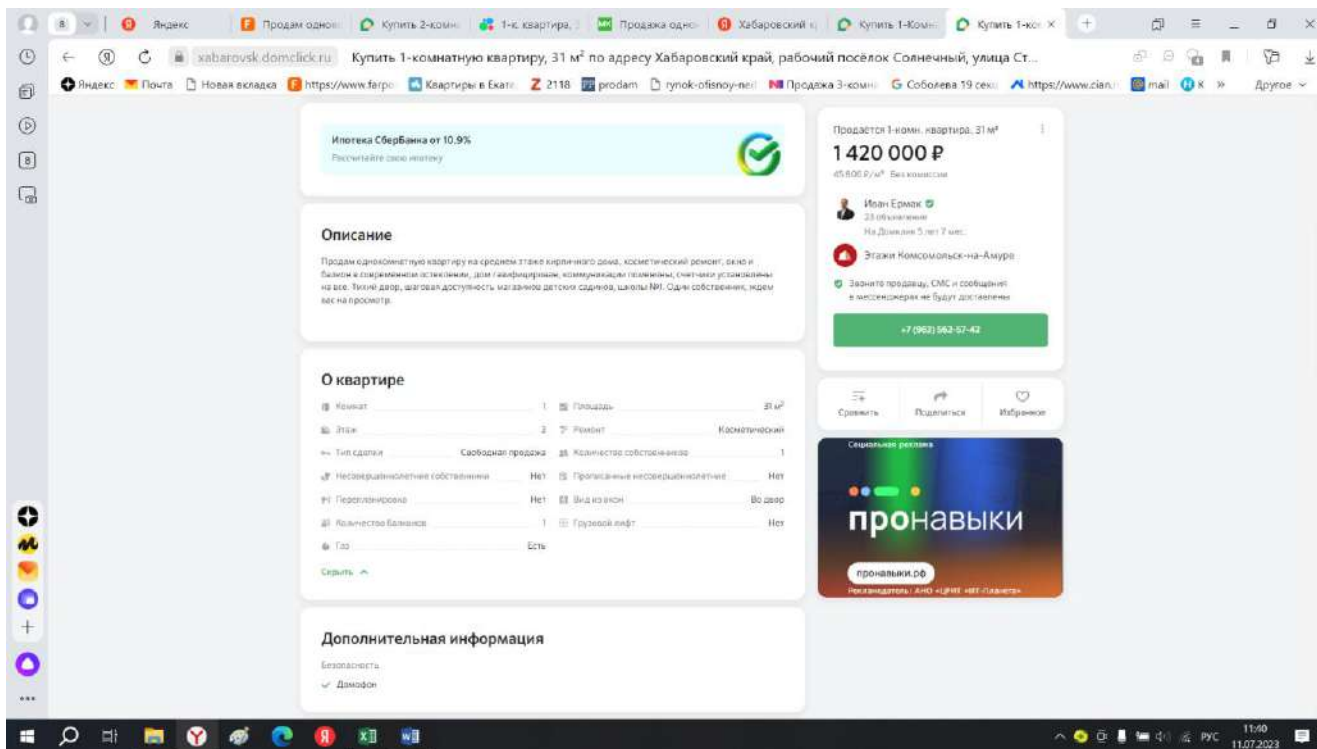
8 Яндекс | Продам однок | Купить 2-комн | 1-к. квартира, | Продажа одно | Хабаровский к | Купить 1-Комн | Купить 1-ко ×

xabarovsk.domclick.ru Купить 1-комнатную квартиру, 31 м² по адресу Хабаровский край, рабочий посёлок Солнечный, улица Ст...

Яндекс Почта Новая вкладка https://www.farpo Квартиры в Екате 2118 prodam rynok-ofisnoy-ner Продажа 3-комн Соболева 19 секц https://www.cian. mail K » Другое

Ипотека СберБанка от 10.9%
Рассчитайте свою ипотеку

Описание

Продам однокомнатную квартиру на среднем этаже кирпичного дома, косметический ремонт, окно и балкон в современном остеклении, дом газифицирован, коммуникации поменены, счетчики установлены на все. Тихий двор, шаговая доступность магазинов детских садиков, школы №1. Один собственник, ждем вас на просмотр.

О квартире

| | | | |
|---|---|---|---|
| Комнат | 1 | Площадь | 31 м² |
| Этаж | 3 | Ремонт | Косметический |
| Тип сделки | Свободная продажа | Количество собственников | 1 |
| Несовершеннолетние собственники | Нет | Прописанные несовершеннолетние | Нет |
| Перепланировка | Нет | Вид из окон | Во двор |
| Количество балконов | 1 | Грузовой лифт | Нет |
| Газ | Есть | | |

Скрыть ^

Дополнительная информация

Безопасность
✓ Домофон

Продается 1-комн. квартира, 31 м²
1 420 000 ₽
45 800 ₽/м² Без комиссии

Иван Ермак
23 объявления
На Домклик 5 лет 7 мес.

Этажи Комсомольск-на-Амуре

Звоните продавцу, СМС и сообщения в мессенджерах не будут доставлены

+7 (963) 562-57-42

Сравнить Поделиться Избранное

Социальная реклама
пронавыки
пронавыки.рф
Рекламодатель: АНО «ЦРИТ «ИТ-Планета»

РУС 11:40 11.07.2023